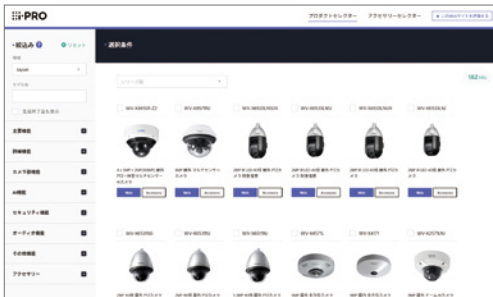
i-PRO

プロダクトセレクター　アクセサリーセレクター

絞込み　リセット

Japan

選択条件

シリーズ

162

WV-X86530-Z2
WV-X8570N
WV-X6533LNSUX
WV-X6533LNJ
WV-X6531NSUX
WV-X6531NJ

主要機能
詳細機能
カメラ設備機能
AI機能
セキュリティ機能
オーディオ機能
その他機能
アクセサリー

WV-S6530NJ
WV-S6531NJ
WV-S6530NJ
WV-X4571
WV-X4171
WV-X2571LN

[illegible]